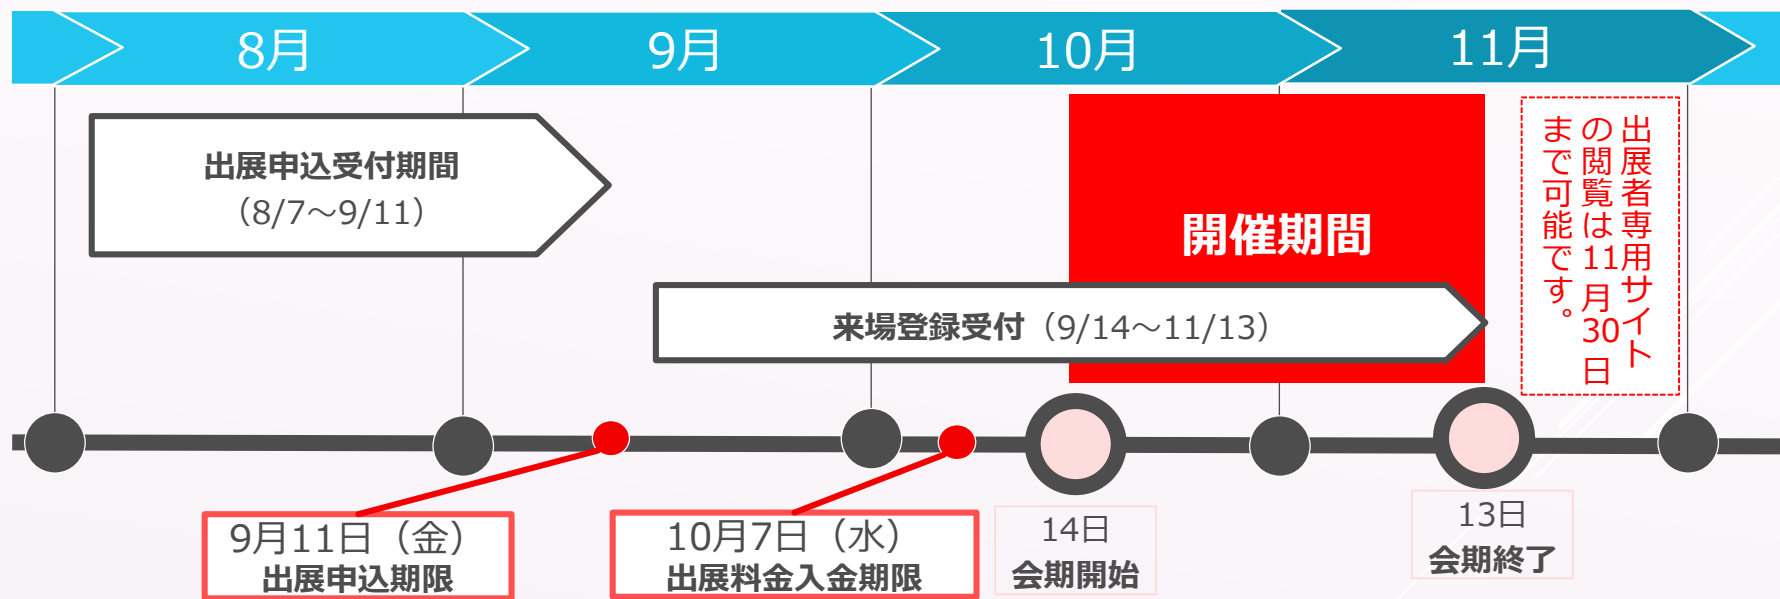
8月

9月

10月

11月

出展申込受付期間
（8/7～9/11）

開催期間

出展者専用サイトの閲覧は11月30日まで可能です。

来場登録受付（9/14～11/13）

9月11日（金）
出展申込期限

10月7日（水）
出展料金入金期限

14日
会期開始

13日
会期終了